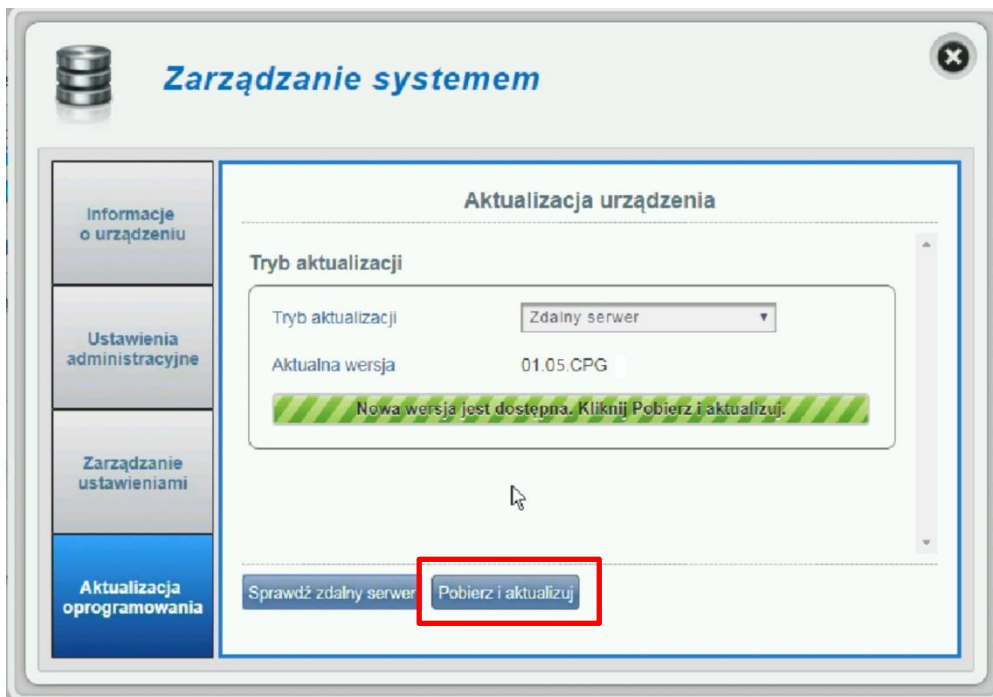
Zarządzanie systemem

Informacje o urządzeniu

Ustawienia administracyjne

Zarządzanie ustawieniami

Aktualizacja oprogramowania

Aktualizacja urządzenia

Tryb aktualizacji

Tryb aktualizacji
Zdalny serwer

Aktualna wersja
01.05.CPG

Nowa wersja jest dostępna. Kliknij Pobierz i aktualizuj.

Sprawdź zdalny serwer
Pobierz i aktualizuj